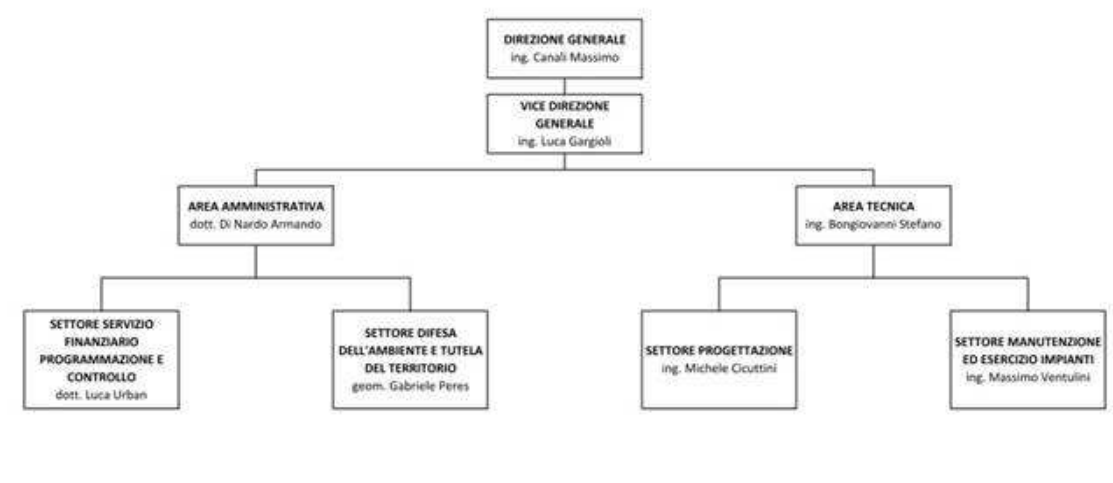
DIREZIONE GENERALE
ing. Canali Massimo

VICE DIREZIONE GENERALE
ing. Luca Gargioli

AREA AMMINISTRATIVA
dott. Di Nardo Armando

AREA TECNICA
ing. Bongiovanni Stefano

SETTORE SERVIZIO FINANZIARIO PROGRAMMAZIONE E CONTROLLO
dott. Luca Urban

SETTORE DIFESA DELL'AMBIENTE E TUTELA DEL TERRITORIO
geom. Gabriele Peres

SETTORE PROGETTAZIONE
ing. Michele Cicuttini

SETTORE MANUTENZIONE ED ESERCIZIO IMPIANTI
ing. Massimo Ventulini